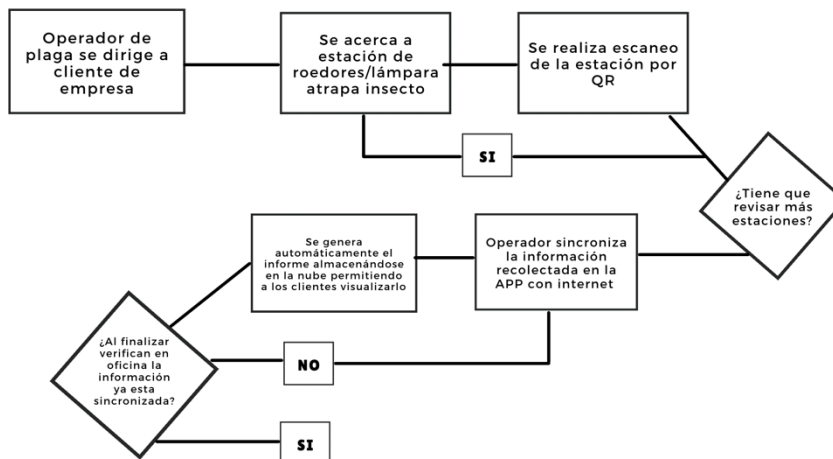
Operador de plaga se dirige a cliente de empresa

Se acerca a estación de roedores/lámpara atrapa insecto

Se realiza escaneo de la estación por QR

SI

¿Tiene que revisar más estaciones?

Se genera automáticamente el informe almacenándose en la nube permitiendo a los clientes visualizarlo

Operador sincroniza la información recolectada en la APP con internet

¿Al finalizar verifican en oficina la información ya esta sincronizada?

NO

SI